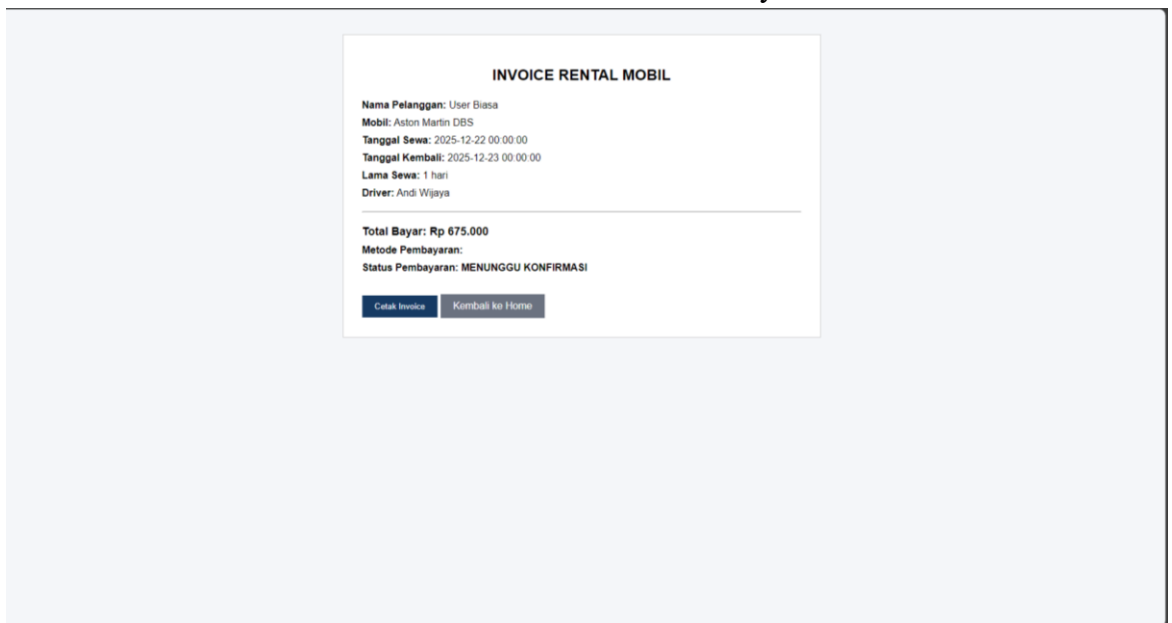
INVOICE RENTAL MOBIL

Nama Pelanggan: User Biasa
Mobil: Aston Martin DBS
Tanggal Sewa: 2025-12-22 00:00:00
Tanggal Kembali: 2025-12-23 00:00:00
Lama Sewa: 1 hari
Driver: Andi Wijaya

Total Bayar: Rp 675.000
Metode Pembayaran:
Status Pembayaran: MENUNGGU KONFIRMASI

Cetak Invoice | Kembali ke Home